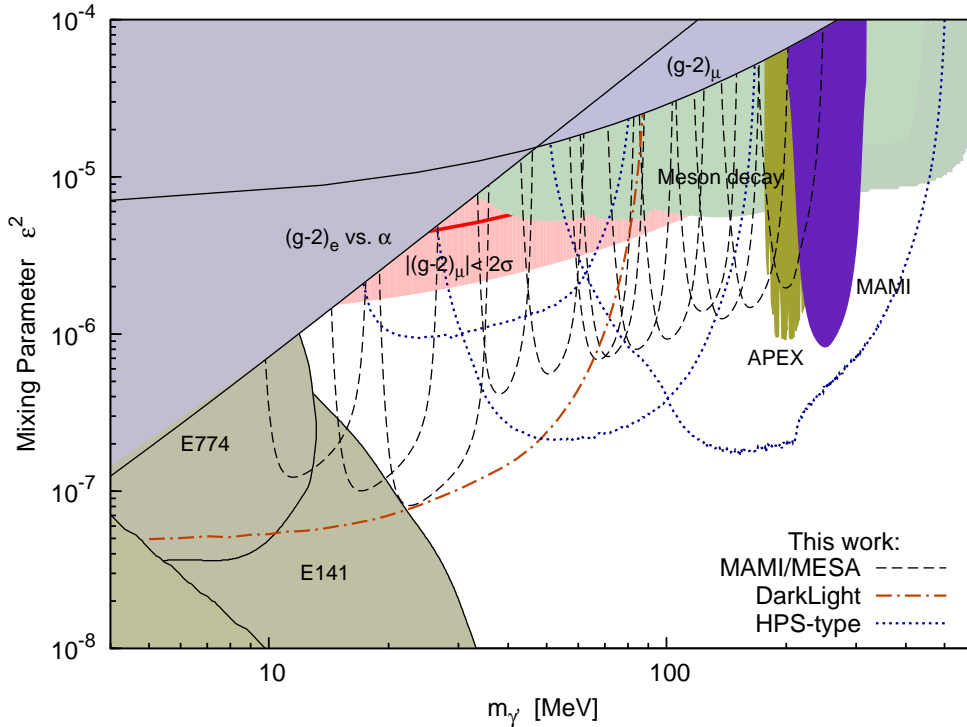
$10^{-4}$
$10^{-5}$
$10^{-6}$
$10^{-7}$
$10^{-8}$
Mixing Parameter $\varepsilon^2$
$(g-2)_\mu$
Meson decay
$(g-2)_e$ vs. $\alpha$
$|(g-2)_\mu| < 2\sigma$
MAMI
APEX
E774
E141
This work:
MAMI/MESA
DarkLight
HPS-type
10
100
$m_{\gamma'}$ [MeV]